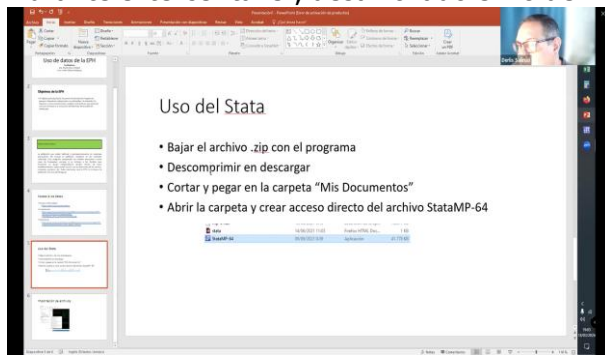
Uso del Stata

• Bajar el archivo .zip con el programa
• Descomprimir en descargar
• Cortar y pegar en la carpeta "Mis Documentos"
• Abrir la carpeta y crear acceso directo del archivo StataMP-64

| | | | |
|---|---|---|---|
| stata | 14/06/2021 11:03 | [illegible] | 1 KB |
| StataMP-64 | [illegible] | Aplicación | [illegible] |

Uso de datos de la EPH

Uso del Stata

Darío Salinas